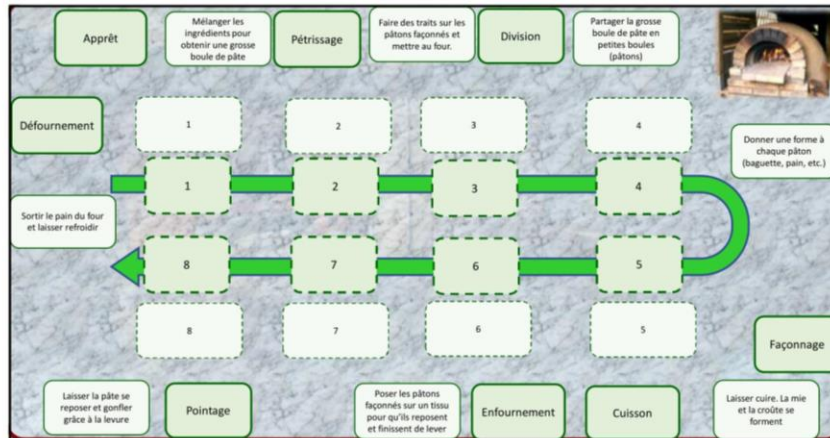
Apprêt

Mélanger les ingrédients pour obtenir une grosse boule de pâte

Pétrissage

Faire des traits sur les pâtons façonnés et mettre au four.

Division

Partager la grosse boule de pâte en petites boules (pâtons)

Défournement

1

2

3

4

Donner une forme à chaque pâton (baguette, pain, etc.)

1

2

3

4

Sortir le pain du four et laisser refroidir

8

7

6

5

8

7

6

5

Façonnage

Laisser la pâte se reposer et gonfler grâce à la levure

Pointage

Poser les pâtons façonnés sur un tissu pour qu'ils reposent et finissent de lever

Enfournement

Cuisson

Laisser cuire. La mie et la croûte se forment